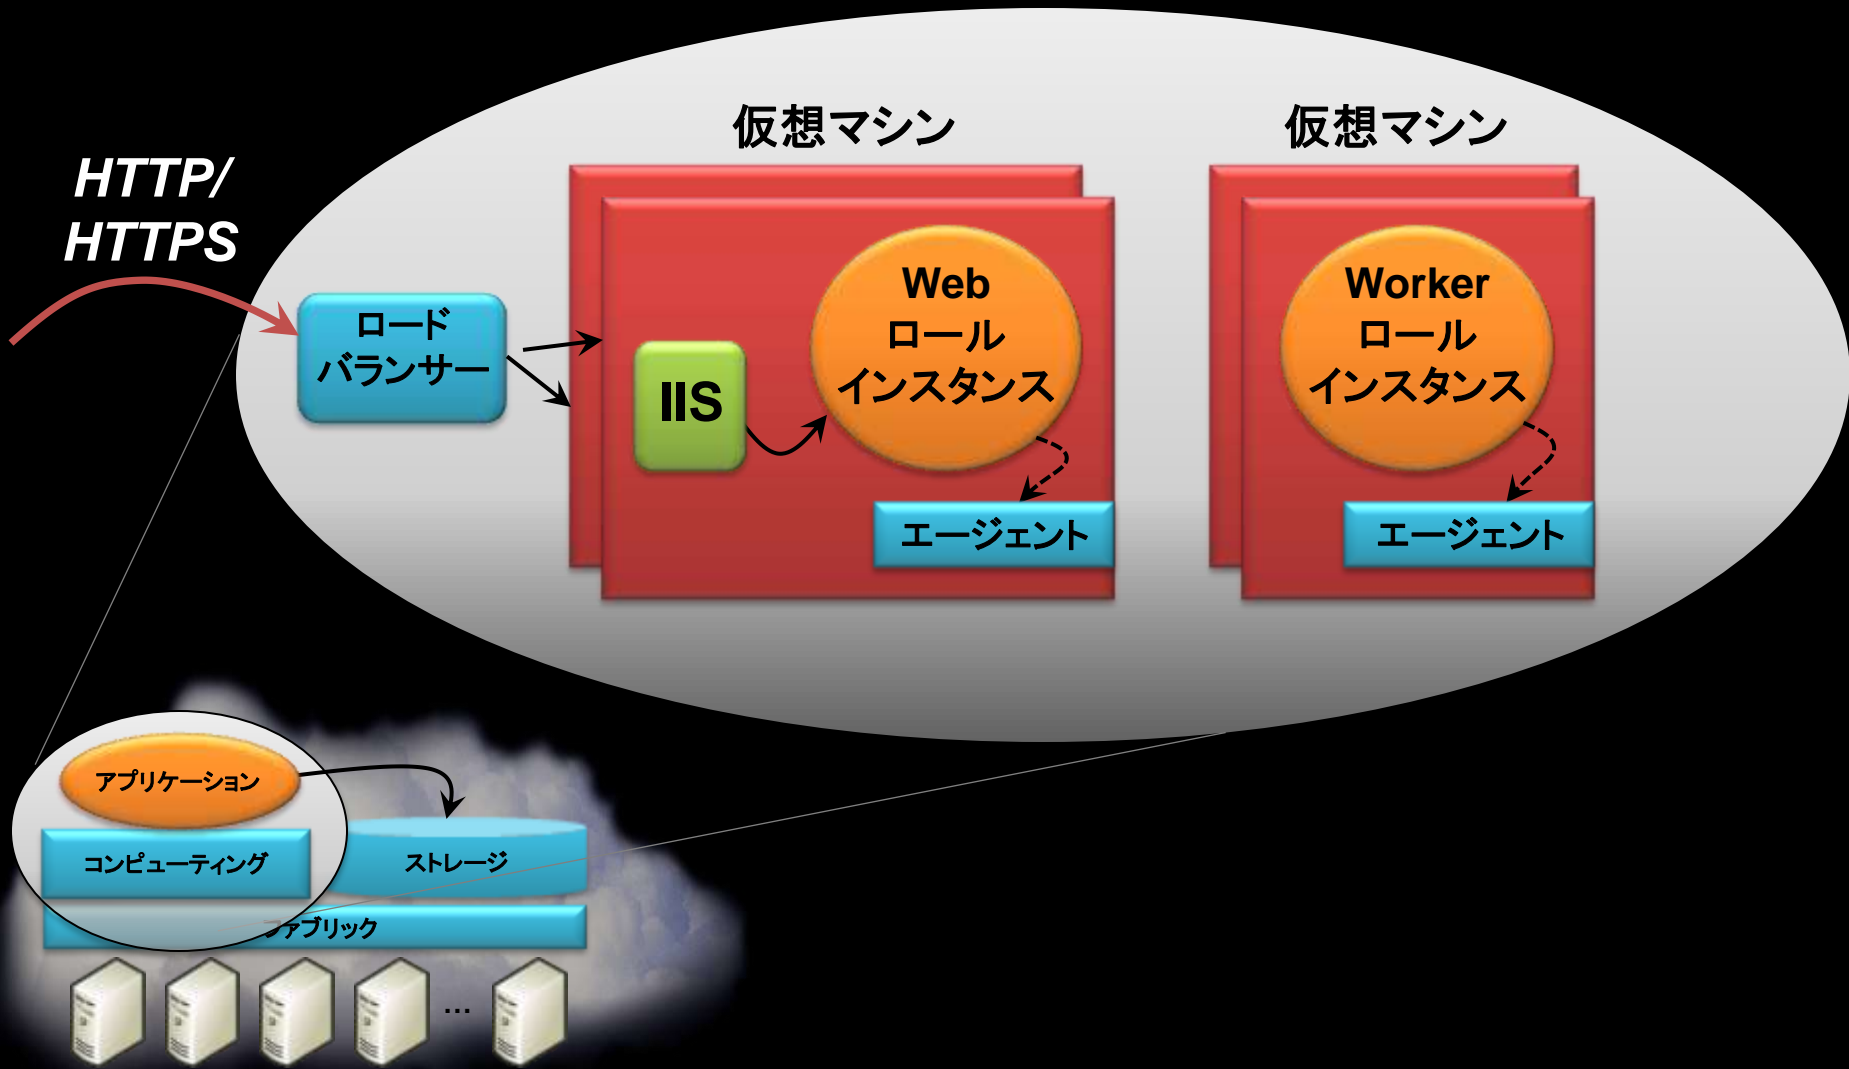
HTTP/
HTTPS

ロード
バランサー

仮想マシン

IIS

Web
ロール
インスタンス

エージェント

仮想マシン

Worker
ロール
インスタンス

エージェント

アプリケーション

コンピューティング

ストレージ

ファブリック

...